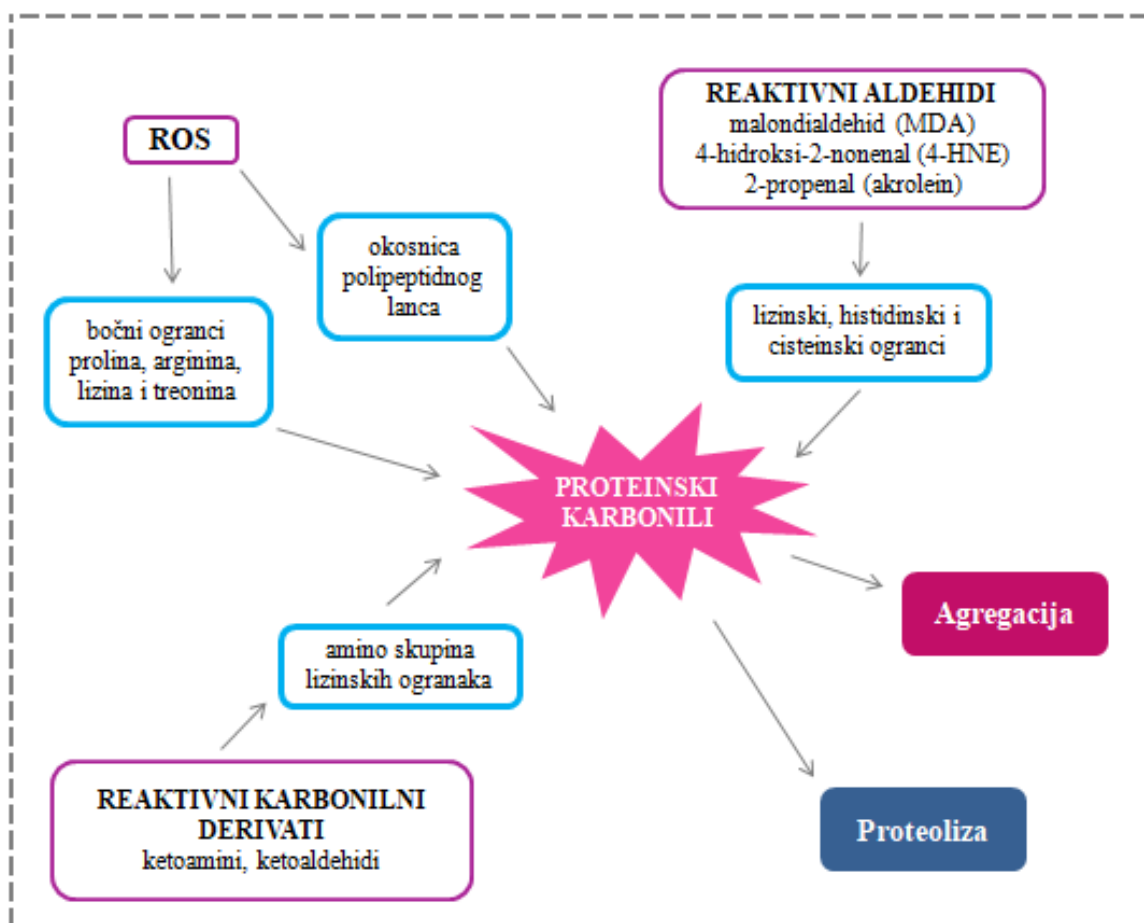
REAKTIVNI ALDEHIDI
malondialdehid (MDA)
4-hidroksi-2-nonenal (4-HNE)
2-propenal (akrolein)

ROS

okosnica polipeptidnog lanca

bočni ogranci prolina, arginina, lizina i treonina

lizinski, histidinski i cisteinski ogranci

PROTEINSKI KARBONILI

Agregacija

amino skupina lizinskih ogranaka

REAKTIVNI KARBONILNI DERIVATI
ketoamini, ketoaldehidi

Proteoliza